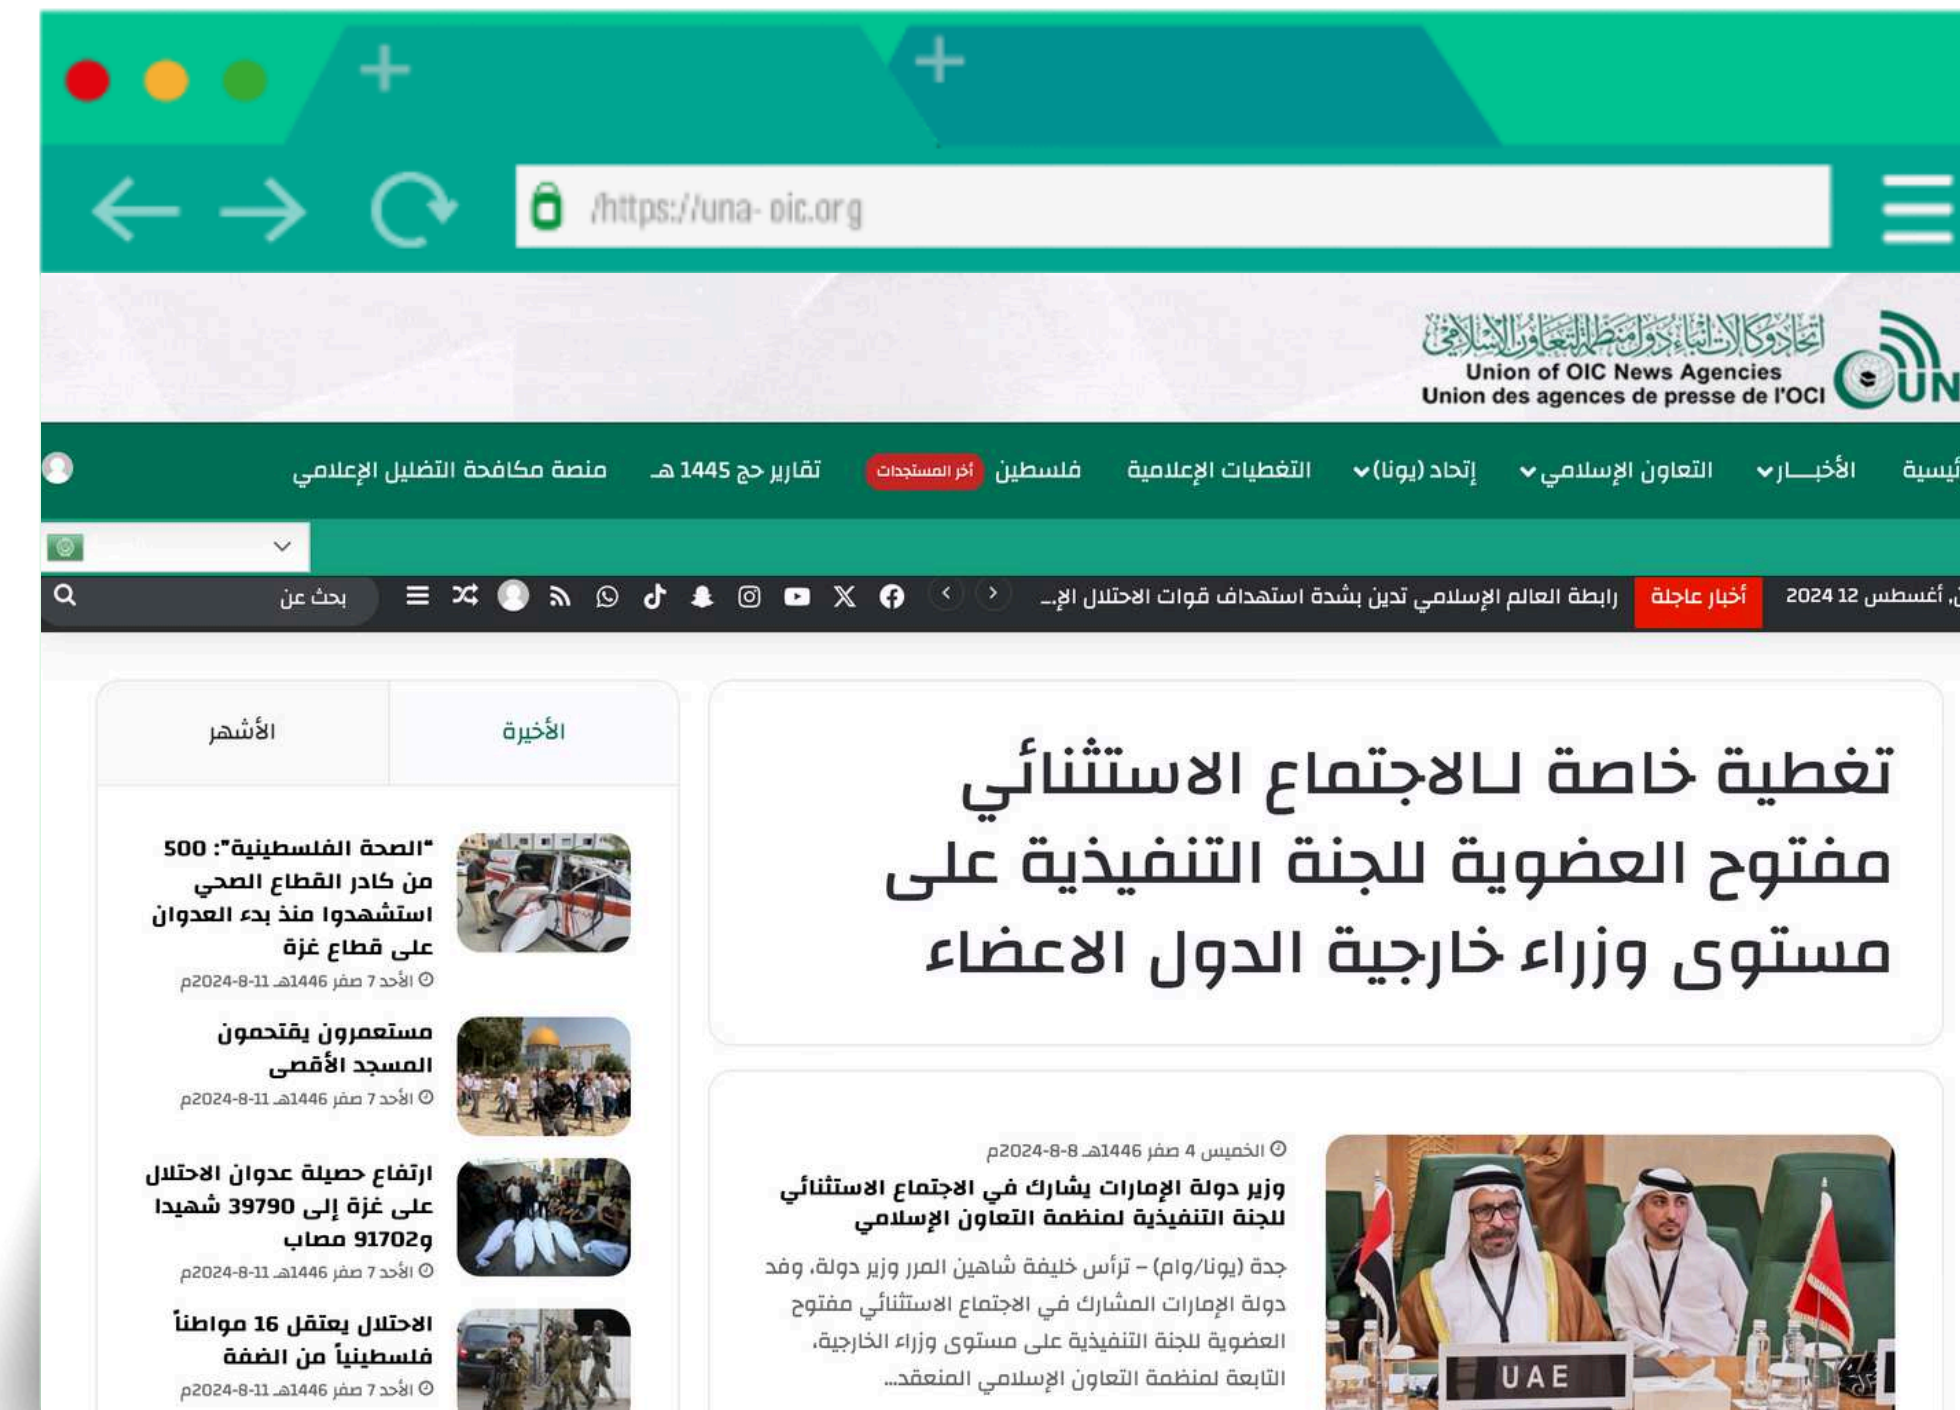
/https://una- oic.org

اتحاد وكالات أنباء دول منظمة التعاون الإسلامي
Union of OIC News Agencies
Union des agences de presse de l'OCI
UN

ئيسية الأخبـــار التعاون الإسلامي إتحاد (يونا) التغطيات الإعلامية فلسطين أخر المستجدات تقارير حج 1445 هـ منصة مكافحة التضليل الإعلامي

ن، أغسطس 12 2024 أخبار عاجلة رابطة العالم الإسلامي تدين بشدة استهداف قوات الاحتلال الإ... بحث عن

تغطية خاصة لـالاجتماع الاستثنائي مفتوح العضوية للجنة التنفيذية على مستوى وزراء خارجية الدول الاعضاء

الخميس 4 صفر 1446هـ 8-8-2024م
وزير دولة الإمارات يشارك في الاجتماع الاستثنائي للجنة التنفيذية لمنظمة التعاون الإسلامي
جدة (يونا/وام) – ترأس خليفة شاهين المرر وزير دولة، وفد دولة الإمارات المشارك في الاجتماع الاستثنائي مفتوح العضوية للجنة التنفيذية على مستوى وزراء الخارجية، التابعة لمنظمة التعاون الإسلامي المنعقد...

UAE

الأخيرة الأشهر

"الصحة الفلسطينية": 500 من كادر القطاع الصحي استشهدوا منذ بدء العدوان على قطاع غزة
الأحد 7 صفر 1446هـ 11-8-2024م

مستعمرون يقتحمون المسجد الأقصى
الأحد 7 صفر 1446هـ 11-8-2024م

ارتفاع حصيلة عدوان الاحتلال على غزة إلى 39790 شهيدا و91702 مصاب
الأحد 7 صفر 1446هـ 11-8-2024م

الاحتلال يعتقل 16 مواطناً فلسطينياً من الضفة
الأحد 7 صفر 1446هـ 11-8-2024م